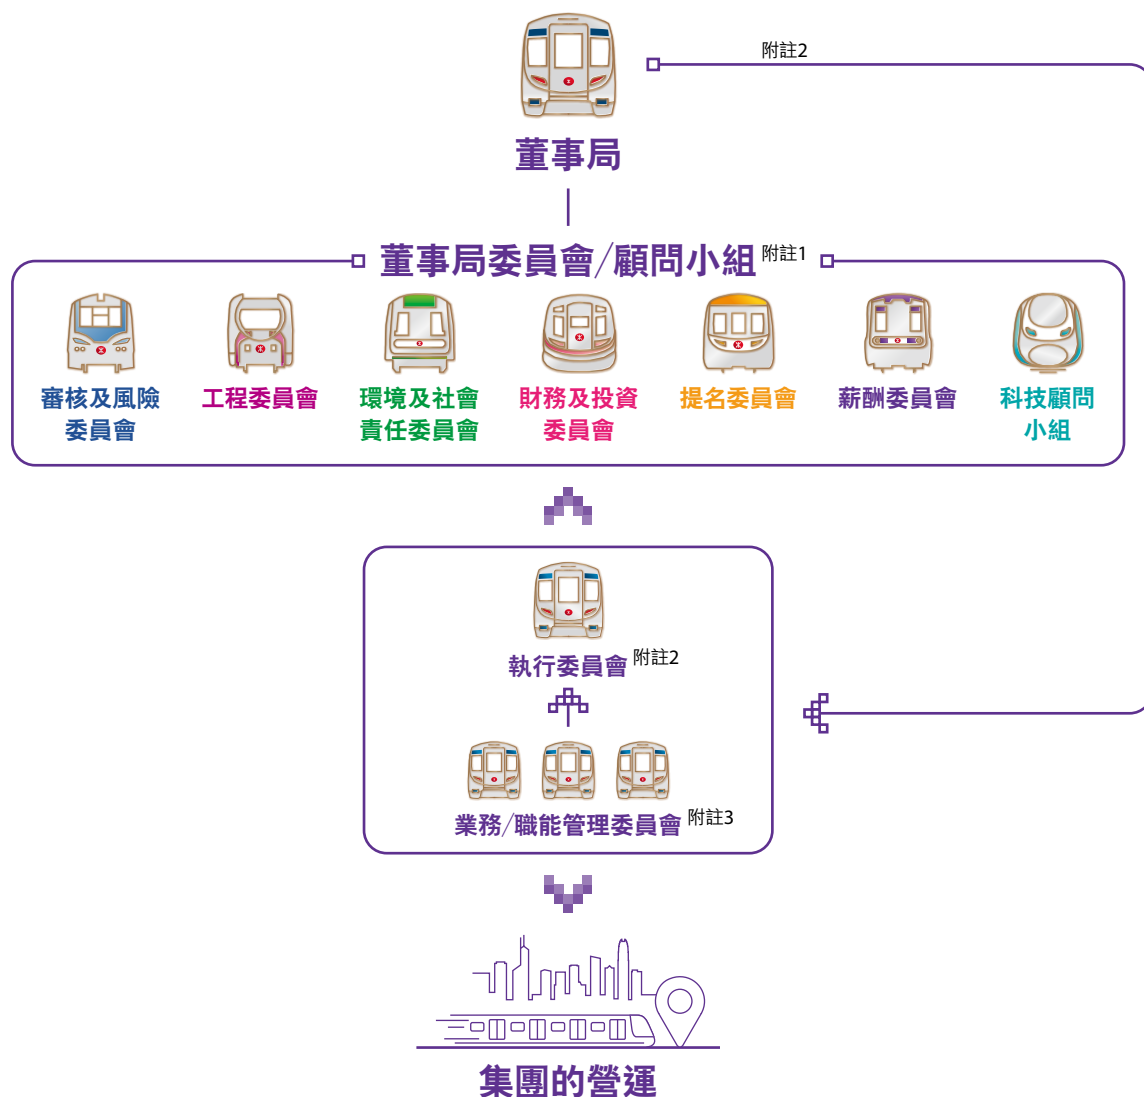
附註2

董事局

董事局委員會/顧問小組 附註1

審核及風險委員會

工程委員會

環境及社會責任委員會

財務及投資委員會

提名委員會

薪酬委員會

科技顧問小組

執行委員會 附註2

業務/職能管理委員會 附註3

集團的營運